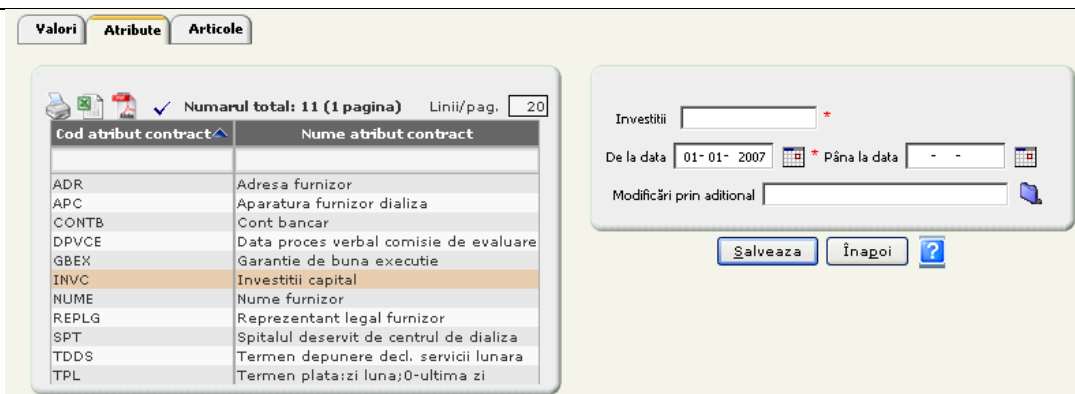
Valori | Atribute | Articole

Numarul total: 11 (1 pagina) Linii/pag. 20

| Cod atribut contract | Nume atribut contract |
|---|---|
| | |
| ADR | Adresa furnizor |
| APC | Aparatura furnizor dializa |
| CONTB | Cont bancar |
| DPVCE | Data proces verbal comisie de evaluare |
| GBEX | Garantie de buna executie |
| INVC | Investitii capital |
| NUME | Nume furnizor |
| REPLG | Reprezentant legal furnizor |
| SPT | Spitalul deservit de centrul de dializa |
| TDDS | Termen depunere decl. servicii lunara |
| TPL | Termen plata:zi luna;0-ultima zi |

Investitii *

De la data 01- 01- 2007 * Pâna la data - -

Modificări prin aditional

Salveaza Înapoi ?